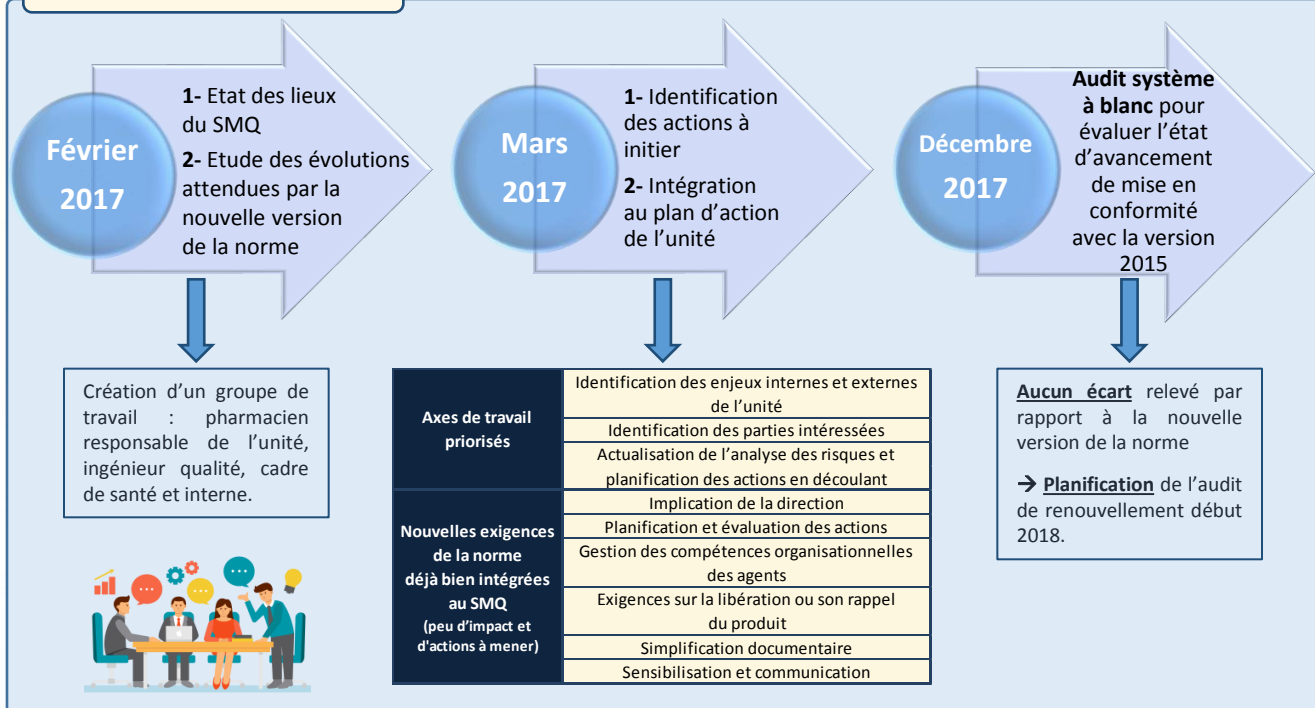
Février 2017

**1-** Etat des lieux du SMQ

**2-** Etude des évolutions attendues par la nouvelle version de la norme

Mars 2017

**1-** Identification des actions à initier

**2-** Intégration au plan d'action de l'unité

Décembre 2017

**Audit système à blanc** pour évaluer l'état d'avancement de mise en conformité avec la version 2015

Création d'un groupe de travail : pharmacien responsable de l'unité, ingénieur qualité, cadre de santé et interne.

| Axes de travail priorisés | Identification des enjeux internes et externes de l'unité |
|---|---|
| | Identification des parties intéressées |
| | Actualisation de l'analyse des risques et planification des actions en découlant |
| Nouvelles exigences de la norme déjà bien intégrées au SMQ (peu d'impact et d'actions à mener) | Implication de la direction |
| | Planification et évaluation des actions |
| | Gestion des compétences organisationnelles des agents |
| | Exigences sur la libération ou son rappel du produit |
| | Simplification documentaire |
| | Sensibilisation et communication |

**Aucun écart** relevé par rapport à la nouvelle version de la norme

→ **Planification** de l'audit de renouvellement début 2018.